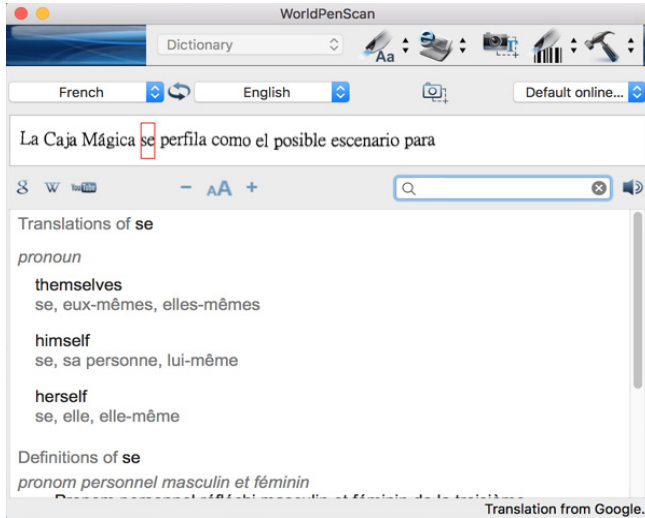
WorldPenScan

Dictionary

French English Default online...

La Caja Mágica se perfila como el posible escenario para

W

Translations of se

pronoun

themselves
se, eux-mêmes, elles-mêmes

himself
se, sa personne, lui-même

herself
se, elle, elle-même

Definitions of se

pronom personnel masculin et féminin

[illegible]

Translation from Google.